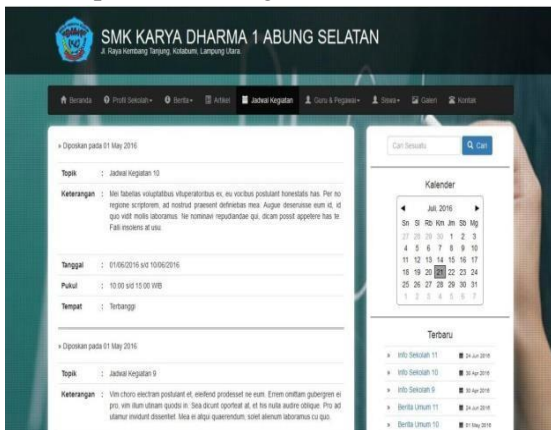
SMK KARYA DHARMA 1 ABUNG SELATAN
Jl. Raya Kembang Tanjung, Kotabumi, Lampung Utara.

Beranda   Profil Sekolah   Berita   Artikel   Jadwal Kegiatan   Guru & Pegawai   Siswa   Galeri   Kontak

» Diposkan pada 01 May 2016

| Topik | : | Jadwal Kegiatan 10 |
|---|---|---|
| Keterangan | : | Mei fabellas voluptatibus vituperatoribus ex, eu vocibus postulant honestatis has. Per no regione scriptorem, ad nostrud praesent definitiones mea. Augue deseruisse eum id, id quo vidit mollis laboramus. Ne nominavi repudiandae qui, dicam possit appetere has te. Falli insolens at usu. |
| Tanggal | : | 01/06/2016 s/d 10/06/2016 |
| Pukul | : | 10:00 s/d 15:00 WIB |
| Tempat | : | Terbanggi |

» Diposkan pada 01 May 2016

| Topik | : | Jadwal Kegiatan 9 |
|---|---|---|
| Keterangan | : | Vim choro electram postulant et, eleifend prodesset ne eum. Errem omittam gubergren ei pro, vim illum utinam quodsi in. Sea dicunt oporteat at, et his nulla audire oblique. Pro ad utamur invidunt dissentiet. Mea ei atqui quaerendum, solet alienum laboramus cu quo. |

Cari Sesuatu   Q Cari

Kalender

Juli 2016

| Sn | Sl | Rb | Km | Jm | Sb | Mg |
|---|---|---|---|---|---|---|
| 27 | 28 | 29 | 30 | 1 | 2 | 3 |
| 4 | 5 | 6 | 7 | 8 | 9 | 10 |
| 11 | 12 | 13 | 14 | 15 | 16 | 17 |
| 18 | 19 | 20 | 21 | 22 | 23 | 24 |
| 25 | 26 | 27 | 28 | 29 | 30 | 31 |
| 1 | 2 | 3 | 4 | 5 | 6 | 7 |

Terbaru

Info Sekolah 11   24 Jun 2016
Info Sekolah 10   30 Apr 2016
Info Sekolah 9   30 Apr 2016
Berita Umum 11   24 Jun 2016
Berita Umum 10   01 May 2016